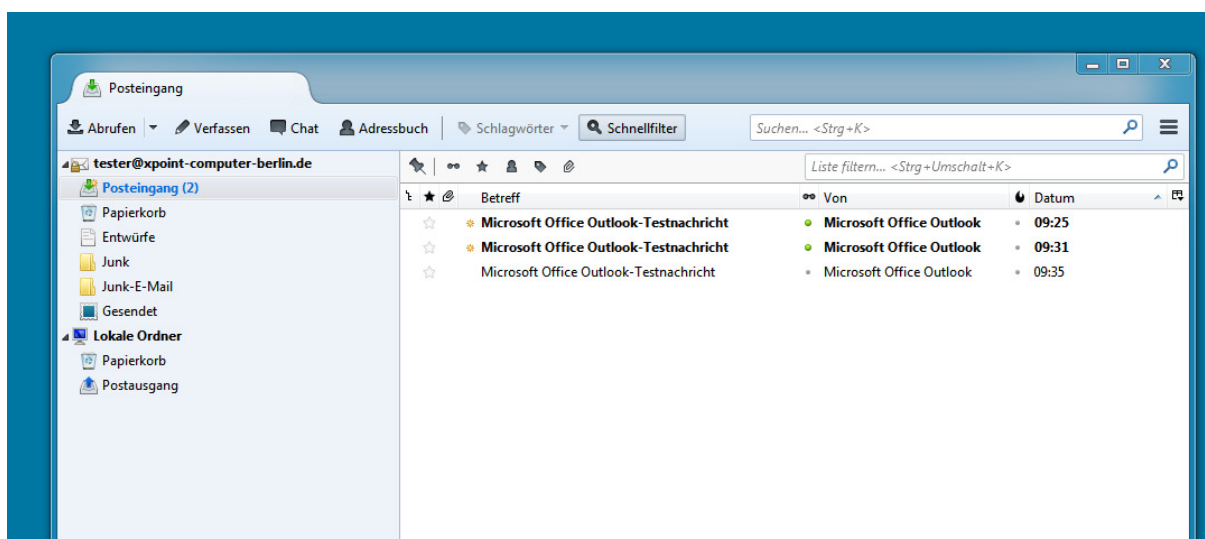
Posteingang

Abrufen | Verfassen | Chat | Adressbuch | Schlagwörter | Schnellfilter

Suchen... <Strg+K>

tester@xpoint-computer-berlin.de
Posteingang (2)
Papierkorb
Entwürfe
Junk
Junk-E-Mail
Gesendet
Lokale Ordner
Papierkorb
Postausgang

Liste filtern... <Strg+Umschalt+K>

| Betreff | Von | Datum |
|---|---|---|
| Microsoft Office Outlook-Testnachricht | Microsoft Office Outlook | 09:25 |
| Microsoft Office Outlook-Testnachricht | Microsoft Office Outlook | 09:31 |
| Microsoft Office Outlook-Testnachricht | Microsoft Office Outlook | 09:35 |